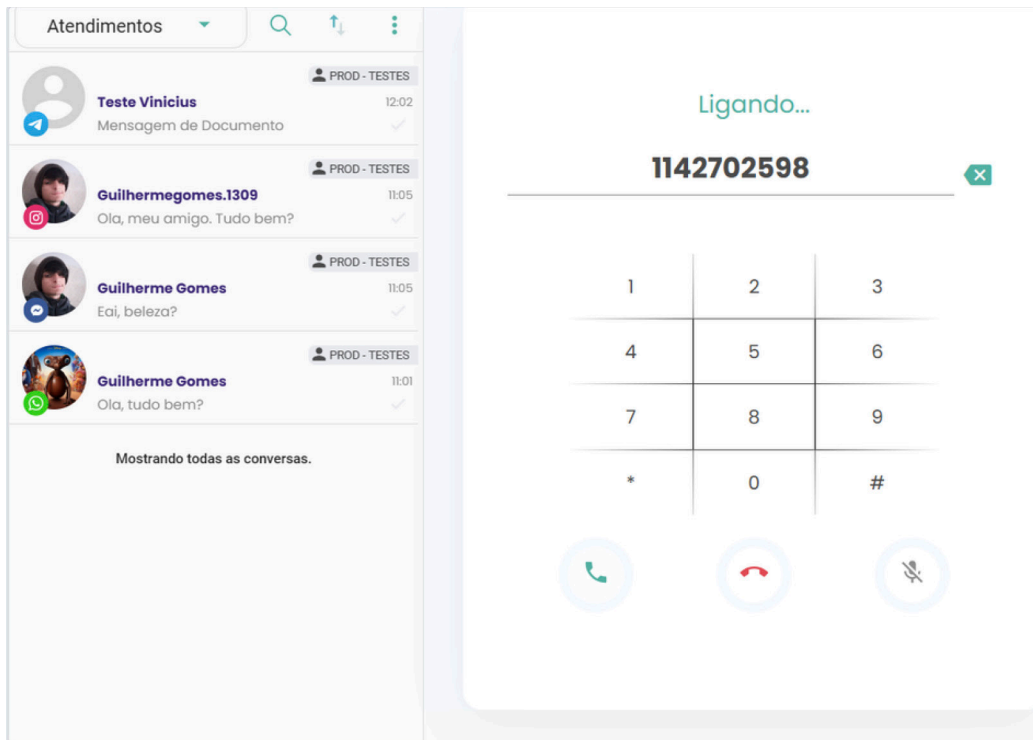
Atendimentos

PROD - TESTES
Teste Vinicius
12:02
Mensagem de Documento

PROD - TESTES
Guilhermegomes.1309
11:05
Ola, meu amigo. Tudo bem?

PROD - TESTES
Guilherme Gomes
11:05
Eai, beleza?

PROD - TESTES
Guilherme Gomes
11:01
Ola, tudo bem?

Mostrando todas as conversas.

Ligando...

1142702598

| 1 | 2 | 3 |
|---|---|---|
| 4 | 5 | 6 |
| 7 | 8 | 9 |
| * | 0 | # |